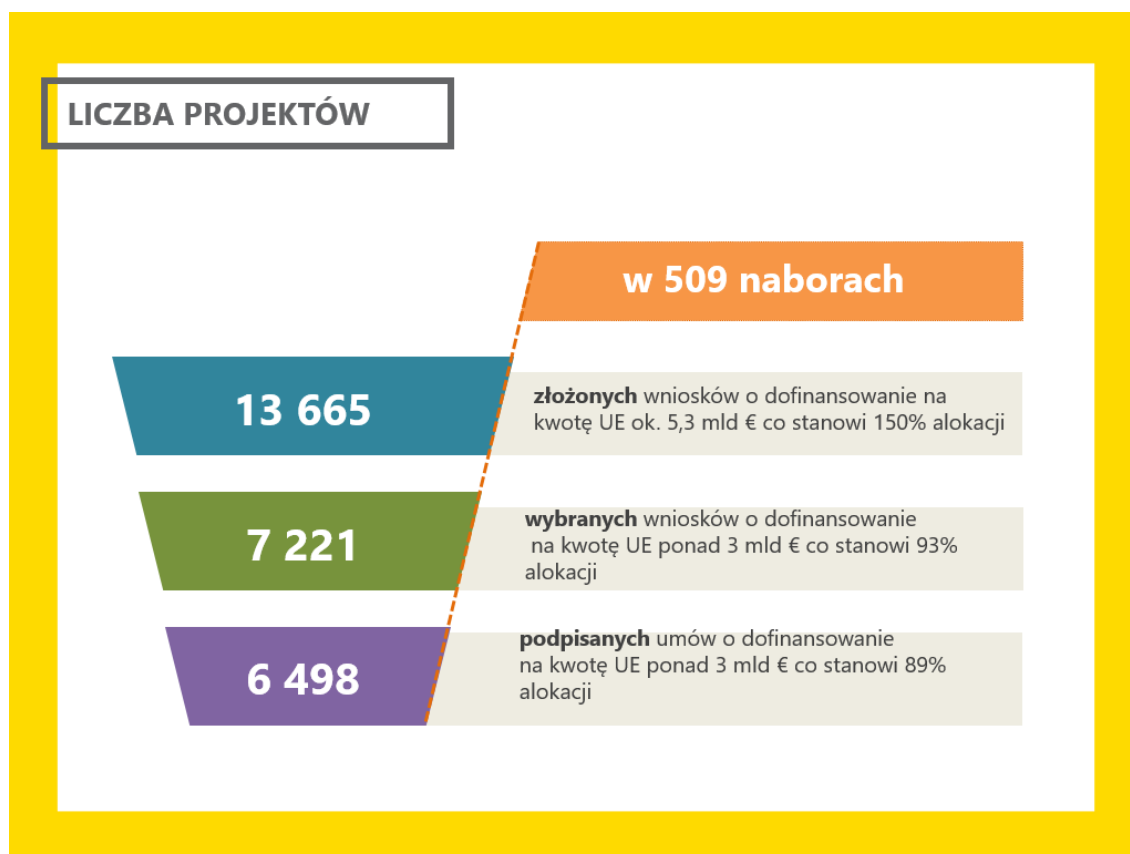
LICZBA PROJEKTÓW

w 509 naborach

13 665

**złożonych** wniosków o dofinansowanie na kwotę UE ok. 5,3 mld € co stanowi 150% alokacji

7 221

**wybranych** wniosków o dofinansowanie na kwotę UE ponad 3 mld € co stanowi 93% alokacji

6 498

**podpisanych** umów o dofinansowanie na kwotę UE ponad 3 mld € co stanowi 89% alokacji